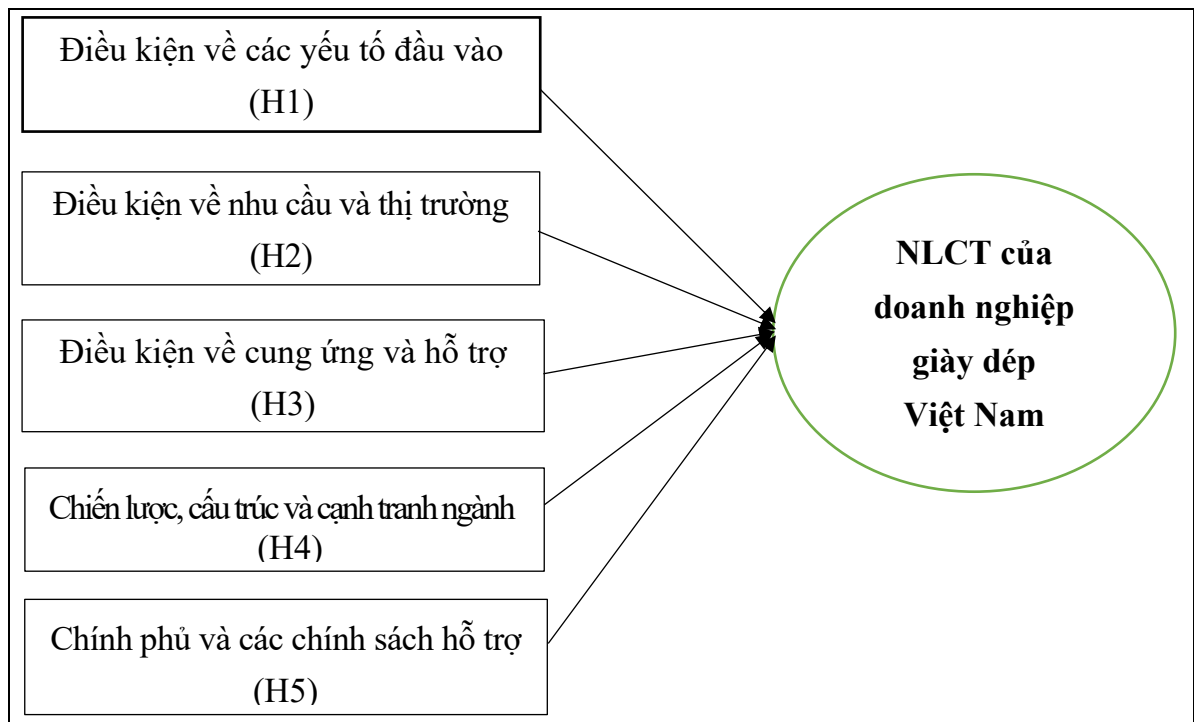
Điều kiện về các yếu tố đầu vào (H1)

Điều kiện về nhu cầu và thị trường (H2)

Điều kiện về cung ứng và hỗ trợ (H3)

Chiến lược, cấu trúc và cạnh tranh ngành (H4)

Chính phủ và các chính sách hỗ trợ (H5)

NLCT của doanh nghiệp giày dép Việt Nam